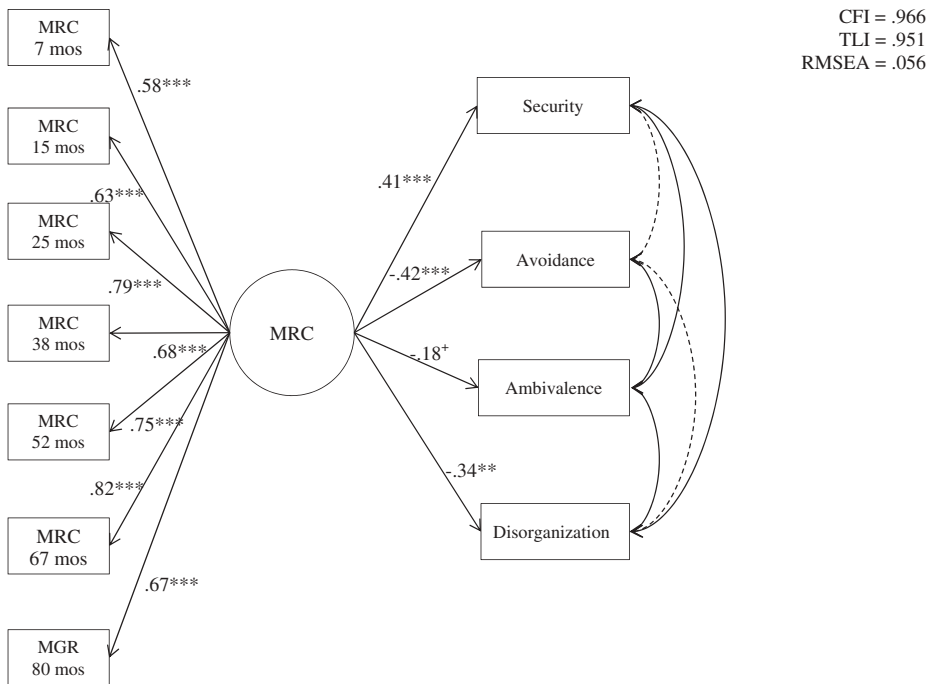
CFI = .966
TLI = .951
RMSEA = .056

MRC
7 mos

MRC
15 mos

MRC
25 mos

MRC
38 mos

MRC
52 mos

MRC
67 mos

MGR
80 mos

.58***

.63***

.79***

.68***

.75***

.82***

.67***

MRC

.41***

-.42***

-.18$^{+}$

-.34**

Security

Avoidance

Ambivalence

Disorganization